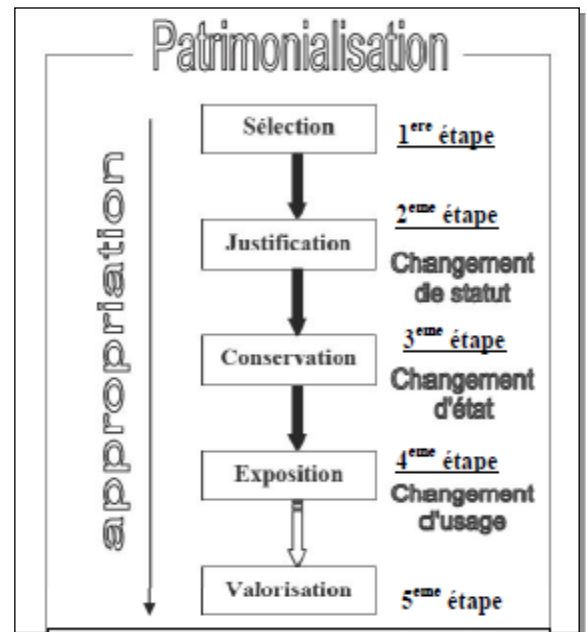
Patrimonialisation

appropriation

Sélection

$1^{ere}$ étape

Justification

$2^{eme}$ étape

Changement de statut

Conservation

$3^{eme}$ étape

Changement d'état

Exposition

$4^{eme}$ étape

Changement d'usage

Valorisation

$5^{eme}$ étape